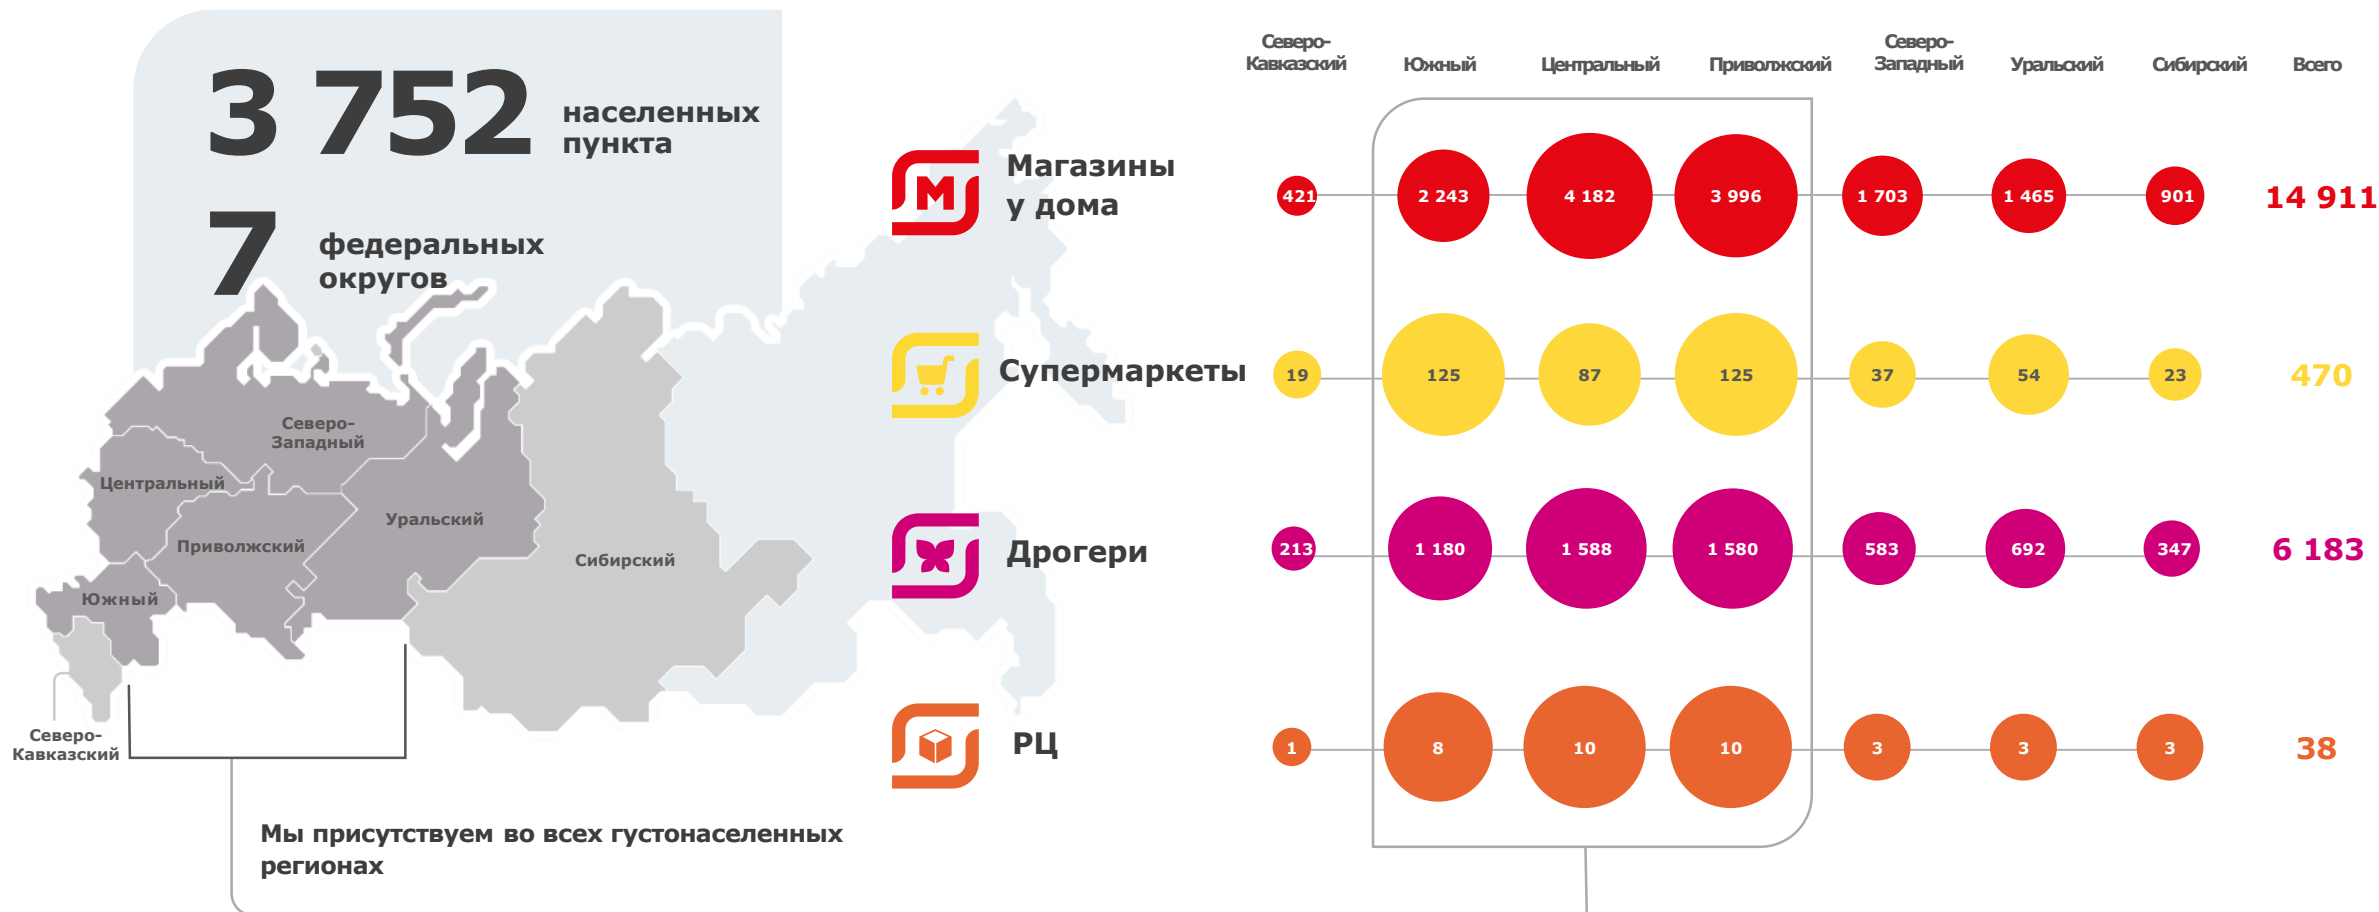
3 752 населенных пункта

7 федеральных округов

Северо-Западный
Центральный
Уральский
Приволжский
Сибирский
Южный
Северо-Кавказский

Мы присутствуем во всех густонаселенных регионах

|  | Северо-Кавказский | Южный | Центральный | Приволжский | Северо-Западный | Уральский | Сибирский | Всего |
|---|---|---|---|---|---|---|---|---|
| Магазины у дома | 421 | 2 243 | 4 182 | 3 996 | 1 703 | 1 465 | 901 | 14 911 |
| Супермаркеты | 19 | 125 | 87 | 125 | 37 | 54 | 23 | 470 |
| Дрогери | 213 | 1 180 | 1 588 | 1 580 | 583 | 692 | 347 | 6 183 |
| РЦ | 1 | 8 | 10 | 10 | 3 | 3 | 3 | 38 |